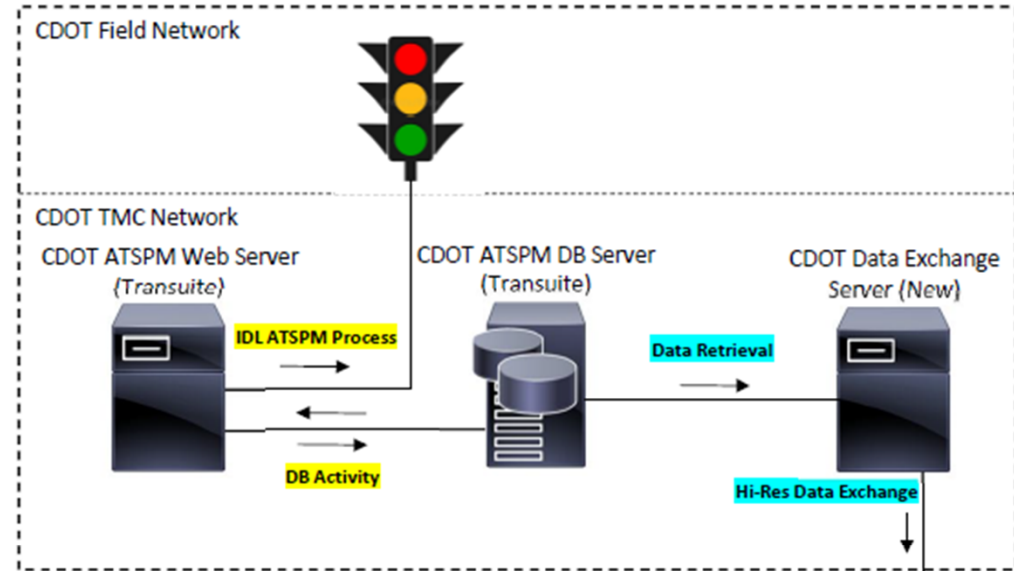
CDOT Field Network

CDOT TMC Network

CDOT ATSPM Web Server
(Transuite)

CDOT ATSPM DB Server
(Transuite)

CDOT Data Exchange
Server (New)

IDL ATSPM Process

Data Retrieval

DB Activity

Hi-Res Data Exchange